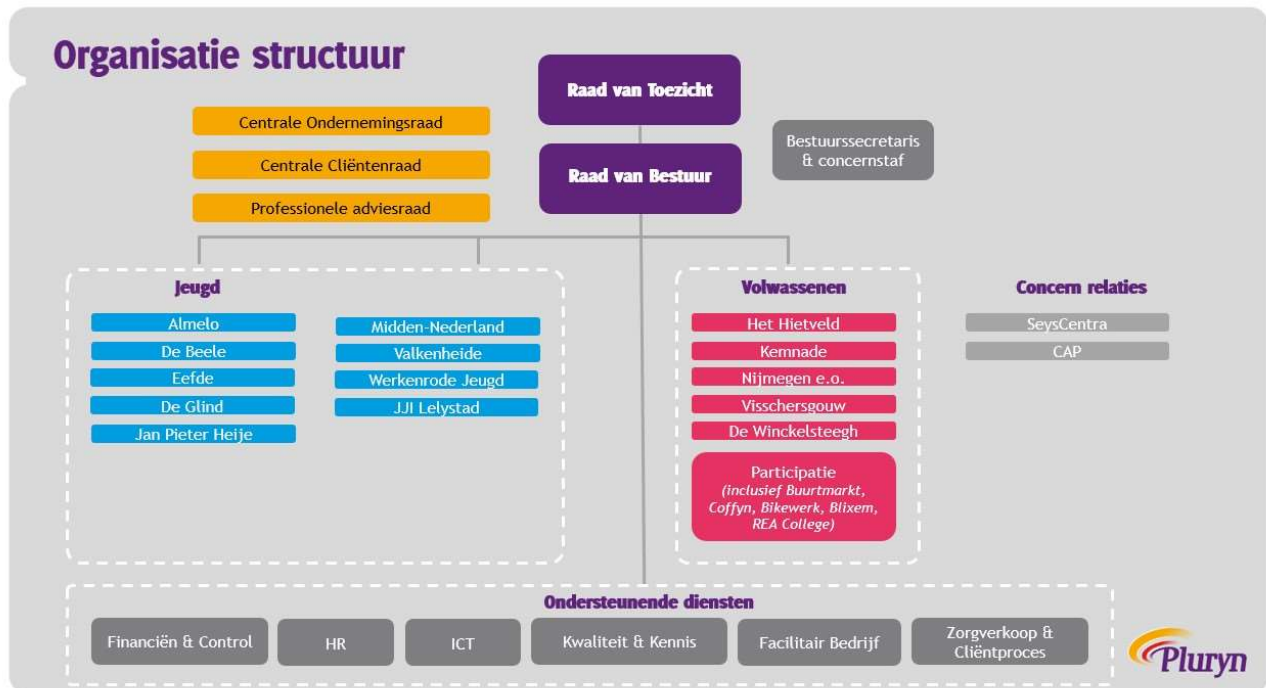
Organisatie structuur

Raad van Toezicht

Centrale Ondernemingsraad

Centrale Cliëntenraad

Professionele adviesraad

Raad van Bestuur

Bestuurssecretaris & concernstaf

Jeugd

Almelo
De Beele
Eefde
De Glind
Jan Pieter Heije

Midden-Nederland
Valkenheide
Werkenrode Jeugd
JJI Lelystad

Volwassenen

Het Hietveld
Kemnade
Nijmegen e.o.
Visschersgouw
De Winckelsteegh

Participatie (inclusief Buurtmarkt, Coffyn, Bikewerk, Blixem, REA College)

Concern relaties

SeysCentra
CAP

Ondersteunende diensten

Financiën & Control
HR
ICT
Kwaliteit & Kennis
Facilitair Bedrijf
Zorgverkoop & Cliëntproces

Pluryn